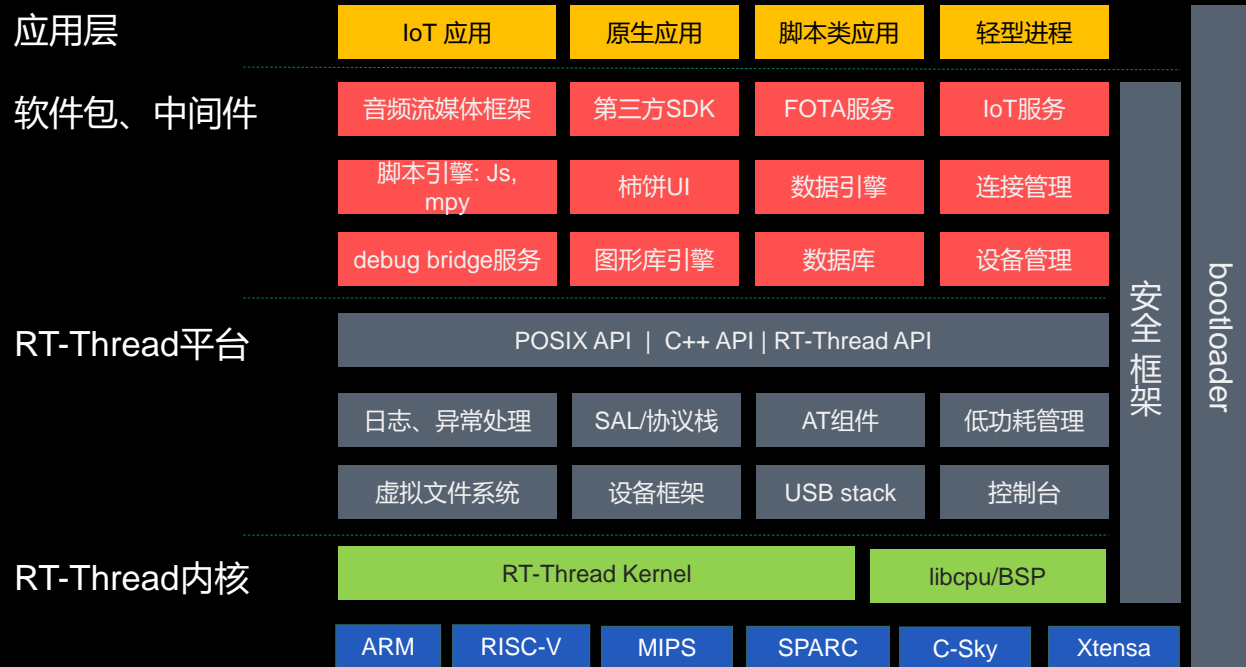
应用层

IoT 应用 | 原生应用 | 脚本类应用 | 轻型进程

软件包、中间件

音频流媒体框架 | 第三方SDK | FOTA服务 | IoT服务

脚本引擎: Js, mpy | 柿饼UI | 数据引擎 | 连接管理

debug bridge服务 | 图形库引擎 | 数据库 | 设备管理

RT-Thread平台

POSIX API | C++ API | RT-Thread API

日志、异常处理 | SAL/协议栈 | AT组件 | 低功耗管理

虚拟文件系统 | 设备框架 | USB stack | 控制台

RT-Thread内核

RT-Thread Kernel | libcpu/BSP

安全框架

bootloader

ARM | RISC-V | MIPS | SPARC | C-Sky | Xtensa